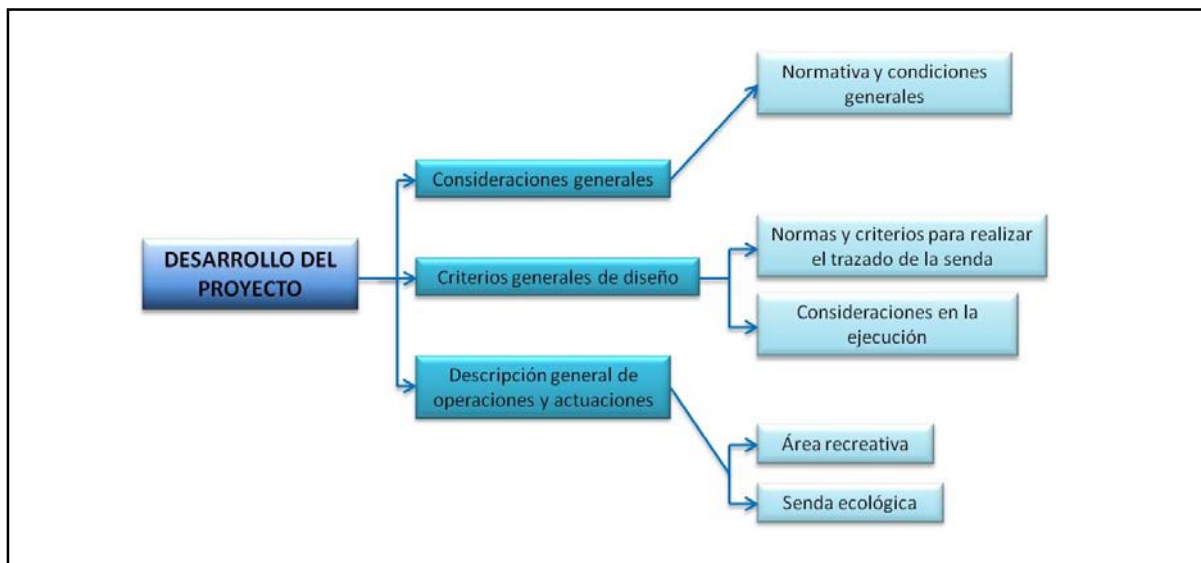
DESARROLLO DEL PROYECTO

Consideraciones generales

Normativa y condiciones generales

Criterios generales de diseño

Normas y criterios para realizar el trazado de la senda

Consideraciones en la ejecución

Descripción general de operaciones y actuaciones

Área recreativa

Senda ecológica